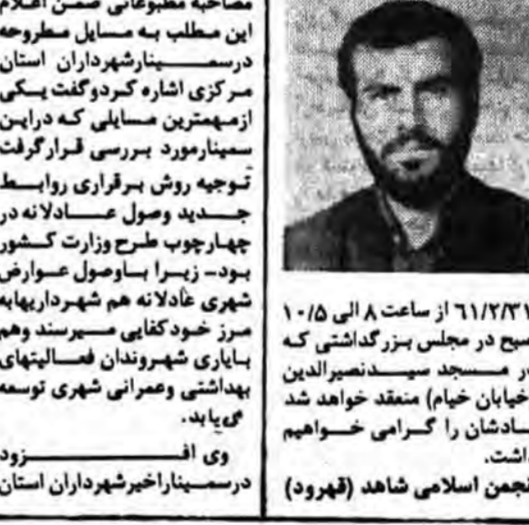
مصاحبه مطبوعاتی ضمن اعلام این مطلب به مسایل مطروحه درسمینارشهرداران استان مرکزی اشاره کردوگفت یکی ازمهمترین مسایلی که دراین سمینارمورد بررسی قرارگرفت توجه روش برقراری روابط جدید وصول عادلانه در چهارچوب طرح وزارت کشور بود- زیرا باوصول عوارض شهری عادلانه هم شهرداریها به مرز خودکفایی میرسند وهم بایاری شهروندان فعالیتهای بهداشتی وعمرانی شهری توسعه می یابد.

وی افزود درسمیناراخیرشهرداران استان

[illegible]۶۱/۲/۳ از ساعت ۸ الی ۱۰/۵ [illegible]صبح در مجلس بزرگداشتی که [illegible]در مسجد سیدنصیرالدین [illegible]خیابان خیام) منعقد خواهد شد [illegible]یادشان را گرامی خواهیم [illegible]اشت.

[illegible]نجمن اسلامی شاهد (قهرود)